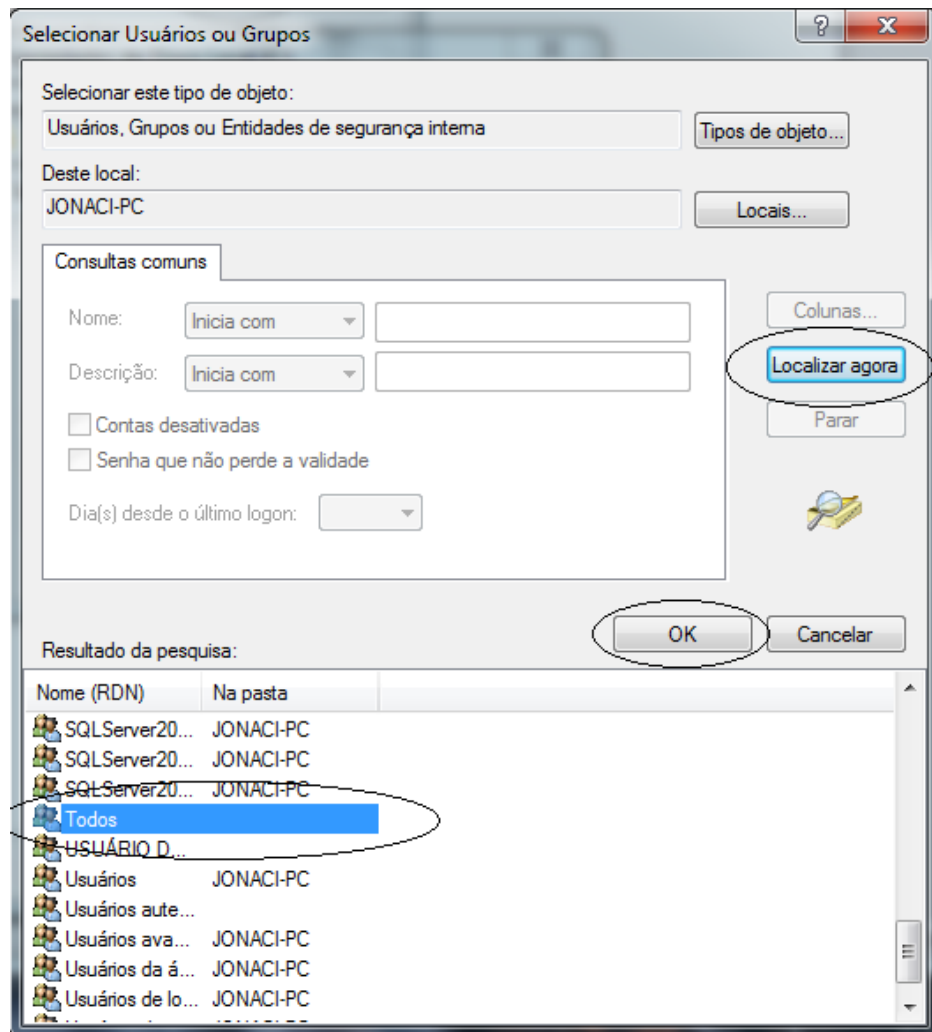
Selecionar Usuários ou Grupos

?

X

Selecionar este tipo de objeto:

Usuários, Grupos ou Entidades de segurança interna

Tipos de objeto...

Deste local:

JONACI-PC

Locais...

Consultas comuns

Nome: Inicia com

Descrição: Inicia com

Contas desativadas

Senha que não perde a validade

Dia(s) desde o último logon:

Colunas...

Localizar agora

Parar

OK

Cancelar

Resultado da pesquisa:

| Nome (RDN) | Na pasta |
|---|---|
| SQLServer20... | JONACI-PC |
| SQLServer20... | JONACI-PC |
| SQLServer20... | JONACI-PC |
| Todos | |
| USUÁRIO D... | |
| Usuários | JONACI-PC |
| Usuários aute... | |
| Usuários ava... | JONACI-PC |
| Usuários da á... | JONACI-PC |
| Usuários de lo... | JONACI-PC |